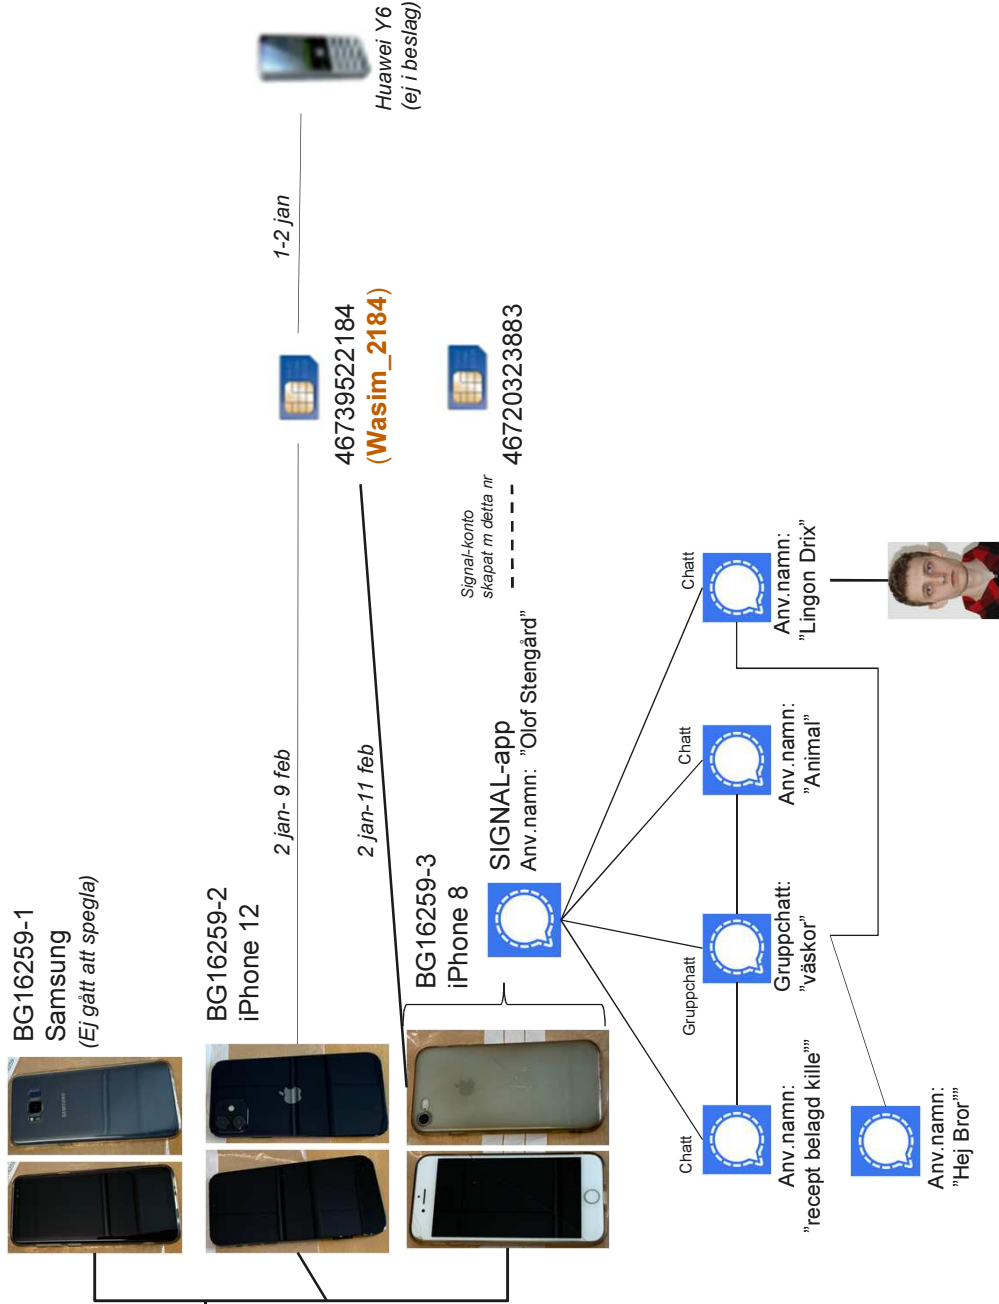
BG16259-1
Samsung
(Ej gått att spegla)

BG16259-2
iPhone 12

BG16259-3
iPhone 8

2 jan- 9 feb

2 jan-11 feb

1-2 jan

Huawei Y6
(ej i beslag)

46739522184
(Wasim_2184)

46720323883

Signal-konto
skapat m detta nr

SIGNAL-app
Anv.namn: "Olof Stengård"

Chatt

Anv.namn:
"Lingon Drix"

Chatt

Anv.namn:
"Animal"

Gruppchatt

Gruppchatt:
"väskor"

Chatt

Anv.namn:
"recept belagd kille""

Anv.namn:
"Hej Bror""